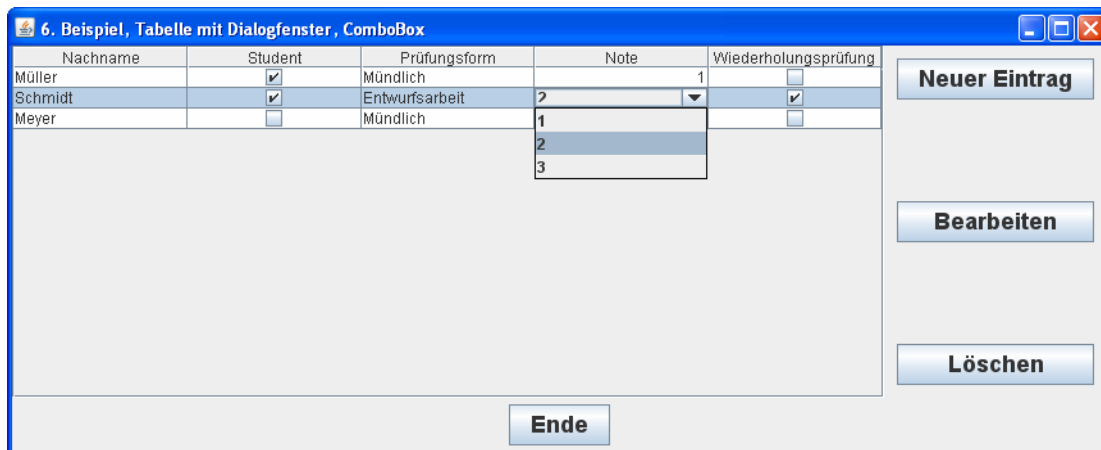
6. Beispiel, Tabelle mit Dialogfenster, ComboBox

| Nachname | Student | Prüfungsform | Note | Wiederholungsprüfung |
|---|---|---|---|---|
| Müller | ✔ | Mündlich | 1 | ☐ |
| Schmidt | ✔ | Entwurfsarbeit | 2 | ✔ |
| Meyer | ☐ | Mündlich | | ☐ |

1
2
3

Neuer Eintrag

Bearbeiten

Löschen

Ende